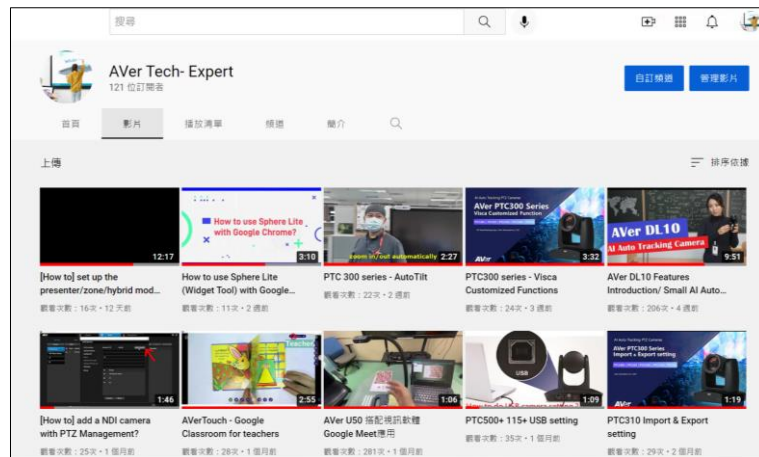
搜尋

AVer Tech- Expert
121 位訂閱者

自訂頻道 管理影片

首頁 影片 播放清單 頻道 簡介

上傳 排序依據

12:17
[How to] set up the presenter/zone/hybrid mod...
觀看次數：16次・12 天前

How to use Sphere Lite with Google Chrome?
3:10
How to use Sphere Lite (Widget Tool) with Google...
觀看次數：11次・2 週前

zoom in/out automatically 2:27
PTC 300 series - AutoTilt
觀看次數：22次・2 週前

AVer PTC300 Series
Visca Customized Function
3:32
PTC300 series - Visca Customized Functions
觀看次數：24次・3 週前

AVer DL10
AI Auto Tracking Camera
9:51
AVer DL10 Features Introduction/ Small AI Auto...
觀看次數：206次・4 週前

1:46
[How to] add a NDI camera with PTZ Management?
觀看次數：25次・1 個月前

2:55
AVerTouch - Google Classroom for teachers
觀看次數：28次・1 個月前

1:06
AVer U50 搭配視訊軟體 Google Meet應用
觀看次數：281次・1 個月前

USB
1:09
PTC500+ 115+ USB setting
觀看次數：35次・1 個月前

AVer PTC300 Series
Import + Export setting
1:19
PTC310 Import & Export setting
觀看次數：29次・2 個月前